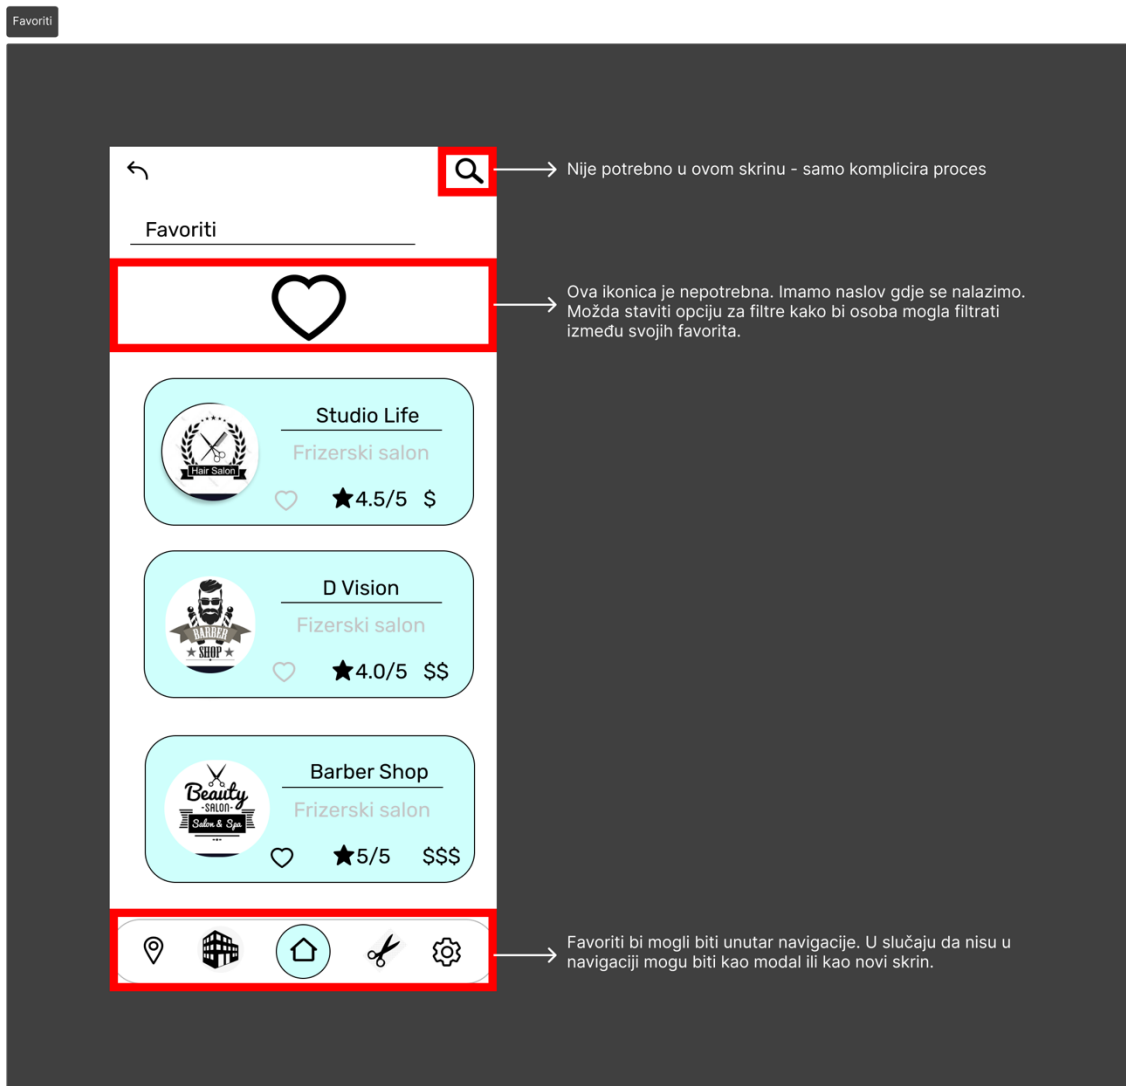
Favoriti

Favoriti

Nije potrebno u ovom skrinu - samo komplicira proces

Ova ikonica je nepotrebna. Imamo naslov gdje se nalazimo. Možda staviti opciju za filtre kako bi osoba mogla filtrati između svojih favorita.

Hair Salon

Studio Life

Frizerski salon

★4.5/5 $

BARBER SHOP

D Vision

Fizerski salon

★4.0/5 $$

Beauty SALON Salon & Spa

Barber Shop

Frizerski salon

★5/5 $$$

Favoriti bi mogli biti unutar navigacije. U slučaju da nisu u navigaciji mogu biti kao modal ili kao novi skrin.